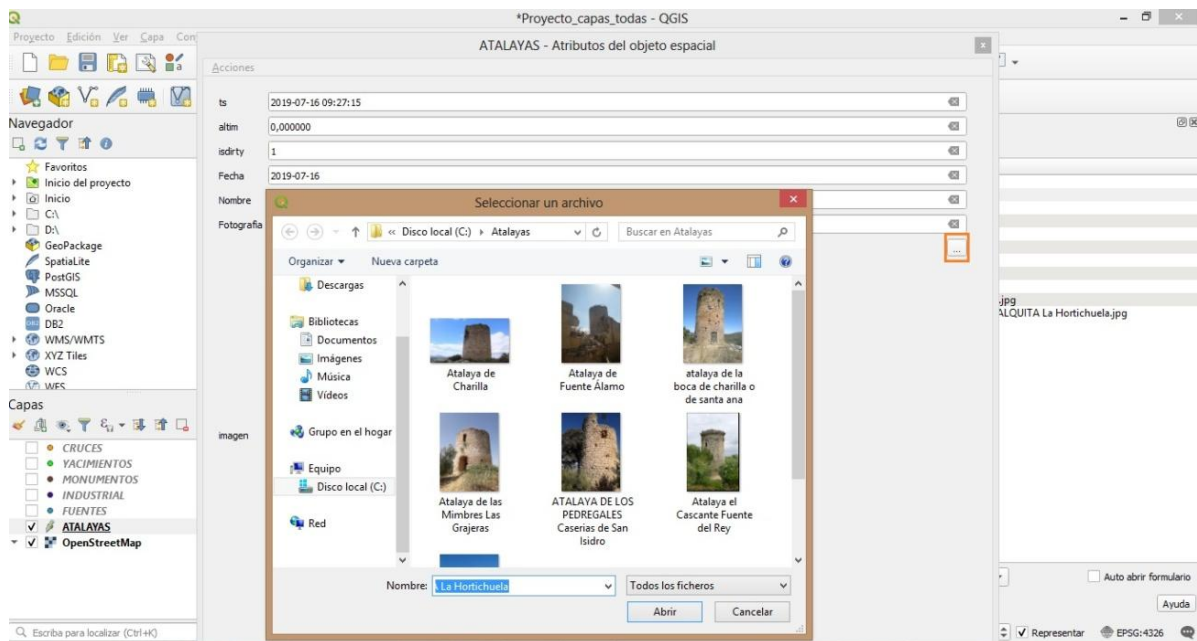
*Proyecto_capas_todas - QGIS

Proyecto Edición Ver Capa Con

ATALAYAS - Atributos del objeto espacial

Acciones

ts 2019-07-16 09:27:15
altim 0,000000
isdirty 1
Fecha 2019-07-16
Nombre
Fotografía
imagen

...

Navegador

Favoritos
Inicio del proyecto
Inicio
C:\
D:\
GeoPackage
SpatiaLite
PostGIS
MSSQL
Oracle
DB2
WMS/WMTS
XYZ Tiles
WCS
WFS

Capas

CRUCES
YACIMIENTOS
MONUMENTOS
INDUSTRIAL
FUENTES
ATALAYAS
OpenStreetMap

Seleccionar un archivo

« Disco local (C:) › Atalayas
Buscar en Atalayas

Organizar ▾ Nueva carpeta

Descargas
Bibliotecas
Documentos
Imágenes
Música
Vídeos
Grupo en el hogar
Equipo
Disco local (C:)
Red

Atalaya de Charilla
Atalaya de Fuente Álamo
atalaya de la boca de charilla o de santa ana
Atalaya de las Mimbres Las Grajeras
ATALAYA DE LOS PEDREGALES Caserias de San Isidro
Atalaya el Cascante Fuente del Rey

Nombre: La Hortichuela
Todos los ficheros
Abrir Cancelar

.jpg
ALQUITA La Hortichuela.jpg

Auto abrir formulario
Ayuda
Representar EPSG:4326

Escriba para localizar (Ctrl+K)